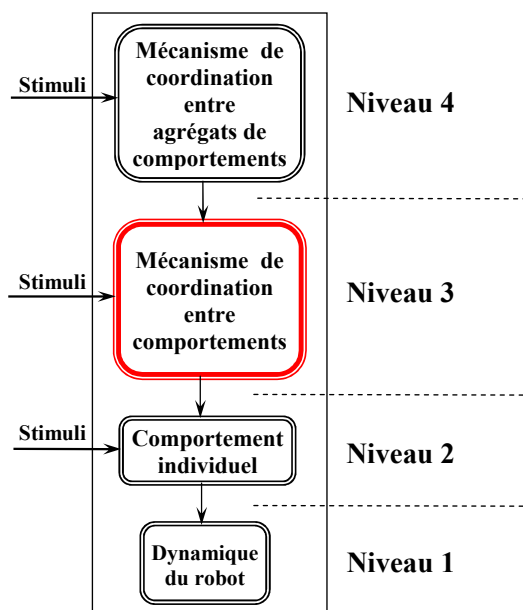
Stimuli

Mécanisme de coordination entre agrégats de comportements

Niveau 4

Stimuli

Mécanisme de coordination entre comportements

Niveau 3

Stimuli

Comportement individuel

Niveau 2

Dynamique du robot

Niveau 1